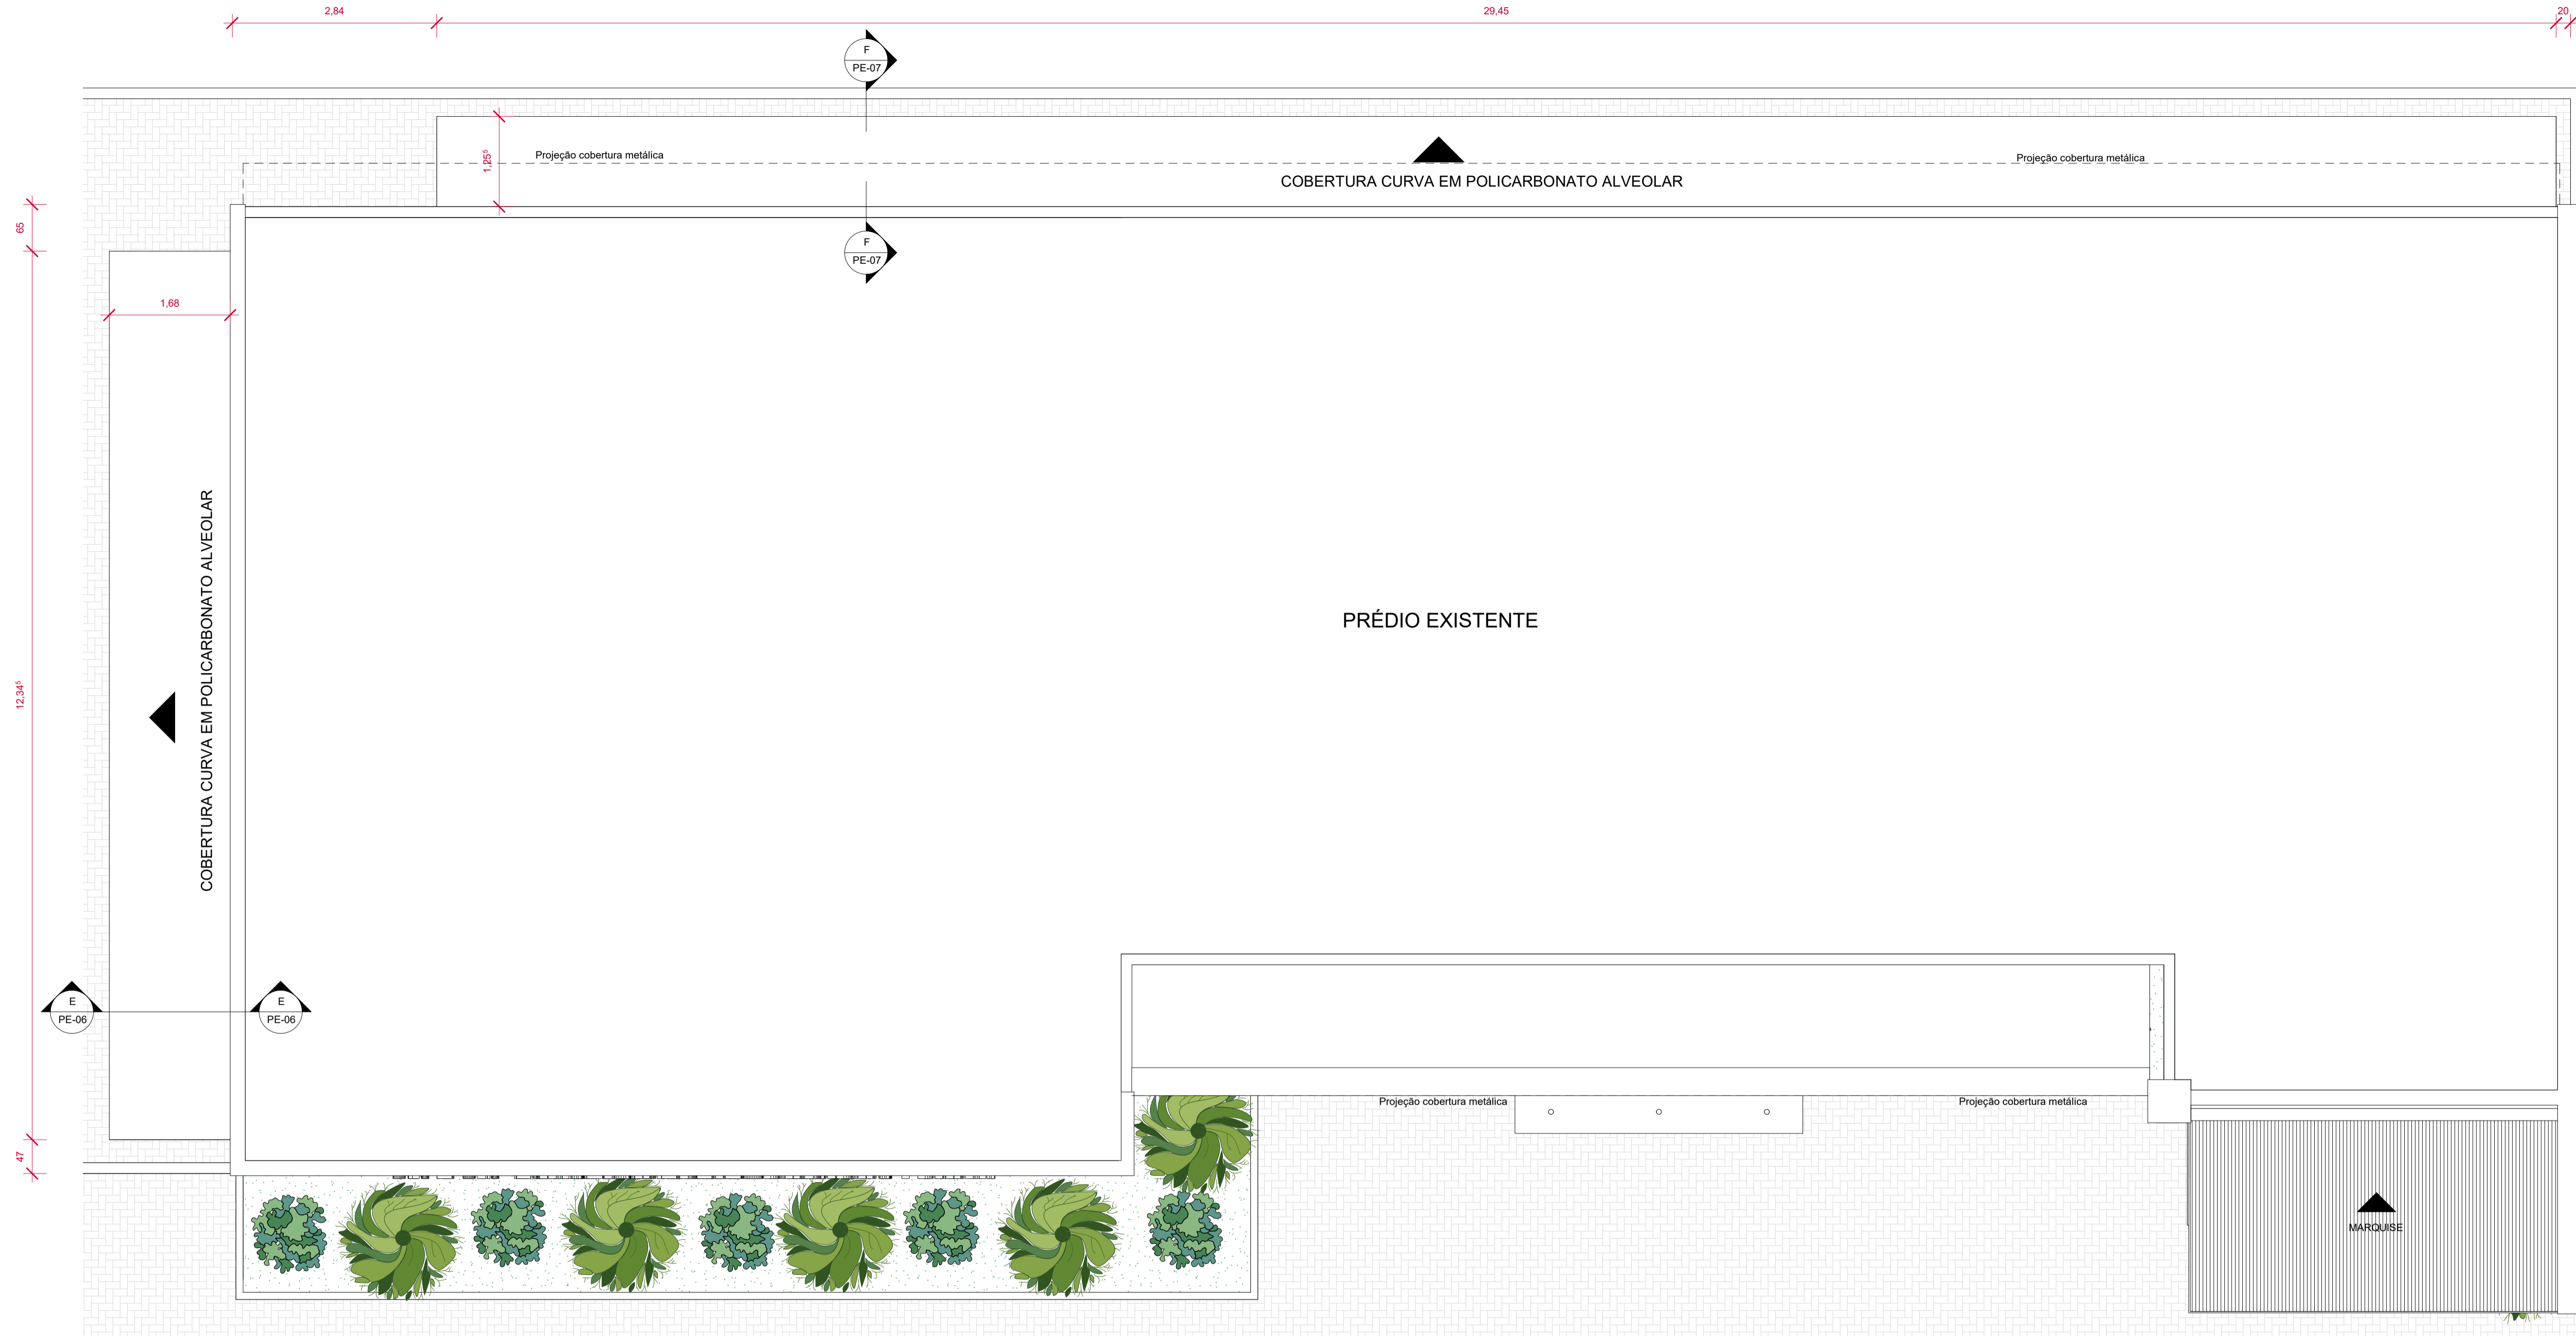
2,84
29,45
20
F
PE-07
$1,25^5$
Projeção cobertura metálica
Projeção cobertura metálica
COBERTURA CURVA EM POLICARBONATO ALVEOLAR
F
PE-07
65
1,68
COBERTURA CURVA EM POLICARBONATO ALVEOLAR
PRÉDIO EXISTENTE
$12,34^5$
E
PE-06
E
PE-06
Projeção cobertura metálica
Projeção cobertura metálica
47
MARQUISE